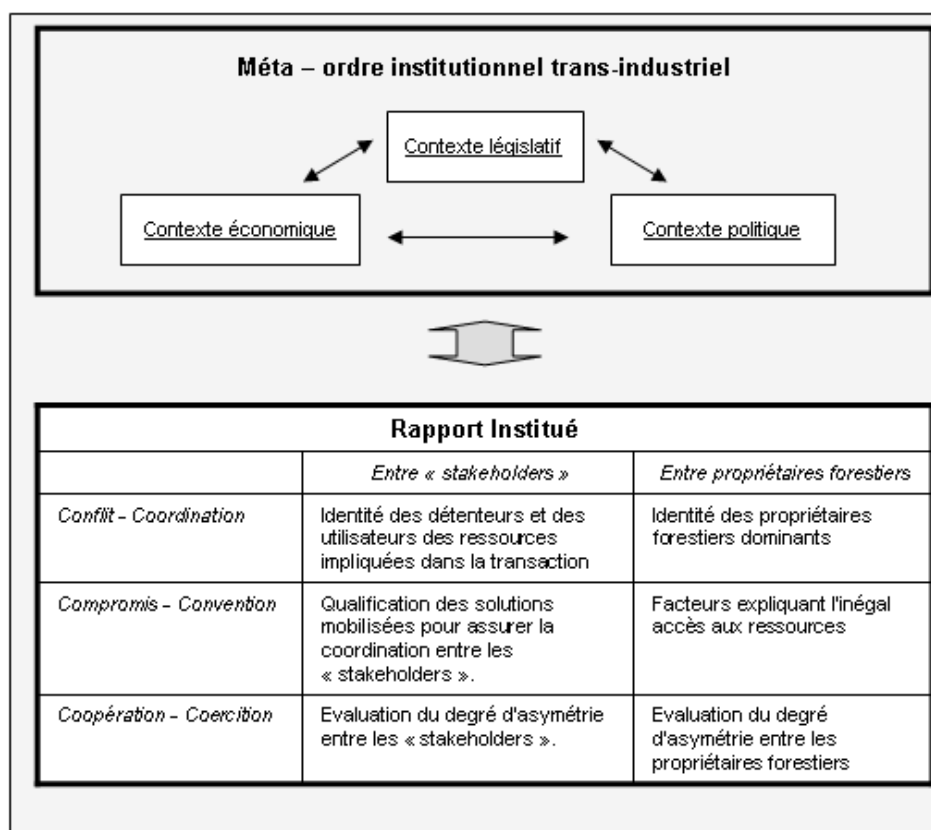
Méta – ordre institutionnel trans-industriel

Contexte législatif

Contexte économique

Contexte politique

| Rapport Institué | | |
|---|---|---|
| | *Entre « stakeholders »* | *Entre propriétaires forestiers* |
| *Conflit - Coordination* | Identité des détenteurs et des utilisateurs des ressources impliquées dans la transaction | Identité des propriétaires forestiers dominants |
| *Compromis - Convention* | Qualification des solutions mobilisées pour assurer la coordination entre les « stakeholders ». | Facteurs expliquant l'inégal accès aux ressources |
| *Coopération - Coercition* | Evaluation du degré d'asymétrie entre les « stakeholders ». | Evaluation du degré d'asymétrie entre les propriétaires forestiers |